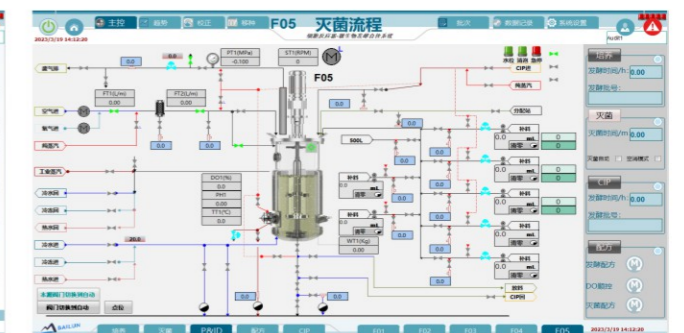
主控 | 趋势 | 校正 | 报警 | F05 灭菌流程 | 批次 | 数据记录 | 系统设置

2023/3/19 14:12:20

F05

PT1(MPa) -0.100
ST1(RPM) 0

废气路
空气进
氧气进
纯蒸汽
工业蒸汽
冷冻回
冷冻进
热水回
冷冻进
热水进
热水进

FT1(L/m) 0.00
FT2(L/m) 0.00

0.0

DO1(%) 0.0
PH1 0.0
TT1(℃) 0.0

WT1(Kg) 0.00

500L

补料 0.0 ml
清零

分配站

CIP进
纯蒸汽
CIP回

20.0

本源阀门联锁自动
阀门联锁自动 点动

培养
发酵时间/h: 0.00
发酵批号:

灭菌
灭菌时间/h: 0.00
灭菌自动 空消模式

CIP
发酵时间/h: 0.00
发酵批号:

配方
发酵配方
DO配方
灭菌配方

F01 F02 F03 F04 F05

P&ID 配方 CIP

2023/3/19 14:12:20